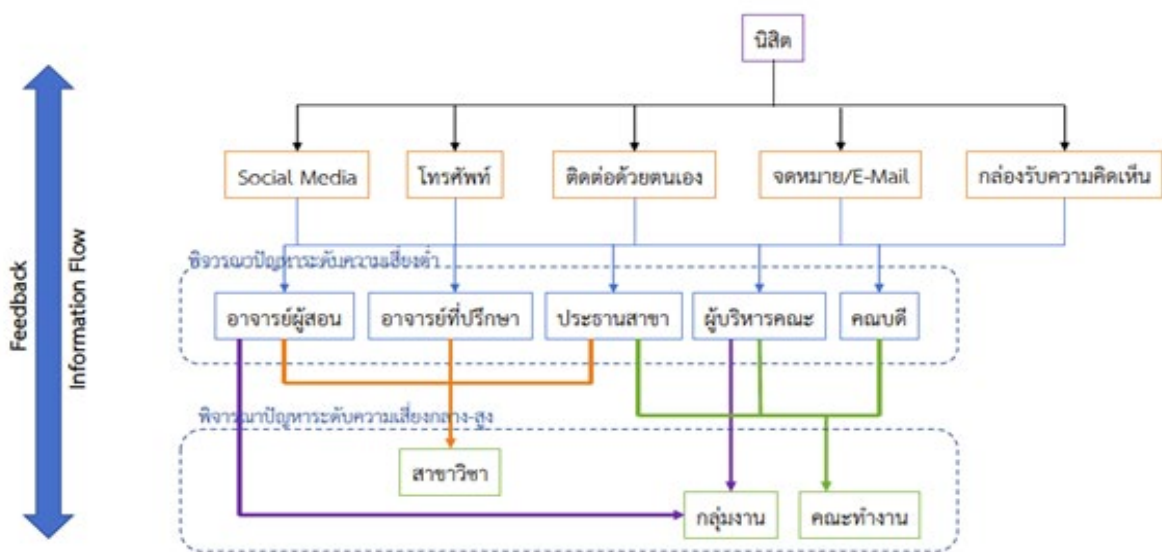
Feedback

Information Flow

นิสิต

Social Media

โทรศัพท์

ติดต่อด้วยตนเอง

จดหมาย/E-Mail

กล่องรับความคิดเห็น

พิจารณาปัญหาระดับความเสี่ยงต่ำ

อาจารย์ผู้สอน

อาจารย์ที่ปรึกษา

ประธานสาขา

ผู้บริหารคณะ

คณบดี

พิจารณาปัญหาระดับความเสี่ยงกลาง-สูง

สาขาวิชา

กลุ่มงาน

คณะทำงาน